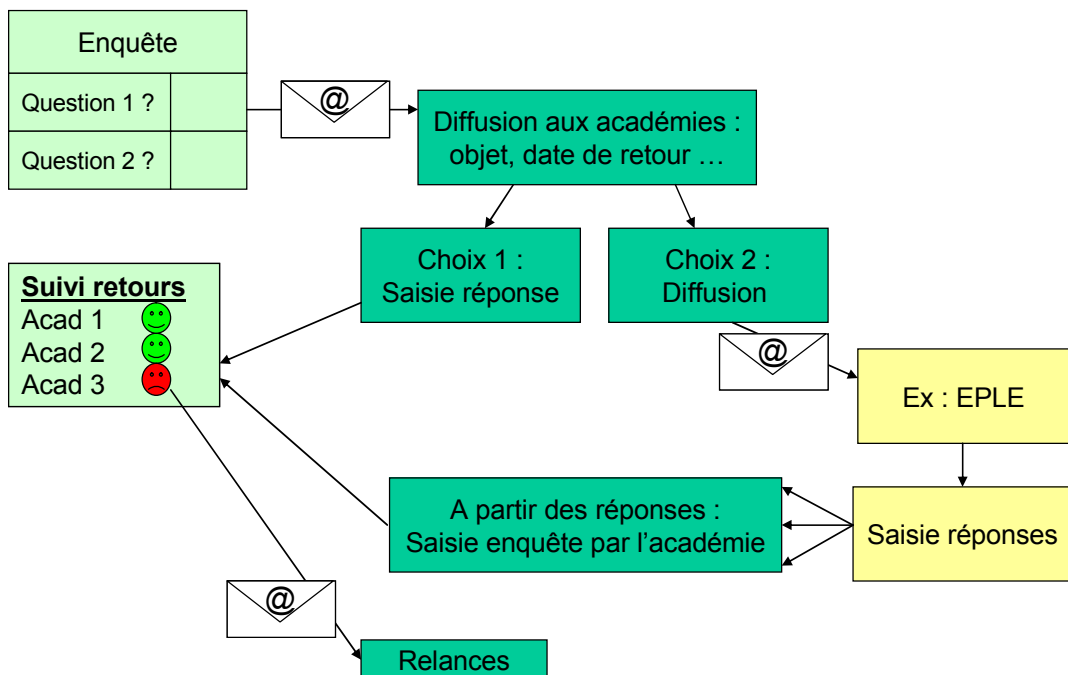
Enquête

Question 1 ?

Question 2 ?

@

Diffusion aux académies : objet, date de retour …

Choix 1 : Saisie réponse

Choix 2 : Diffusion

Suivi retours
Acad 1
Acad 2
Acad 3

@

Ex : EPLE

A partir des réponses : Saisie enquête par l’académie

Saisie réponses

@

Relances